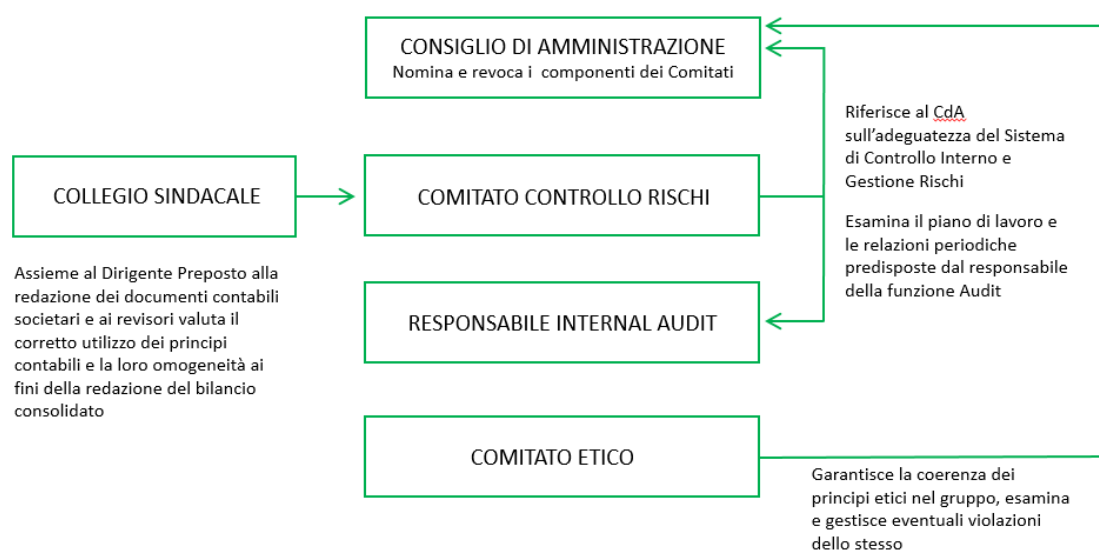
CONSIGLIO DI AMMINISTRAZIONE
Nomina e revoca i componenti dei Comitati

Riferisce al CdA sull'adeguatezza del Sistema di Controllo Interno e Gestione Rischi

Esamina il piano di lavoro e le relazioni periodiche predisposte dal responsabile della funzione Audit

COLLEGIO SINDACALE

COMITATO CONTROLLO RISCHI

Assieme al Dirigente Preposto alla redazione dei documenti contabili societari e ai revisori valuta il corretto utilizzo dei principi contabili e la loro omogeneità ai fini della redazione del bilancio consolidato

RESPONSABILE INTERNAL AUDIT

COMITATO ETICO

Garantisce la coerenza dei principi etici nel gruppo, esamina e gestisce eventuali violazioni dello stesso